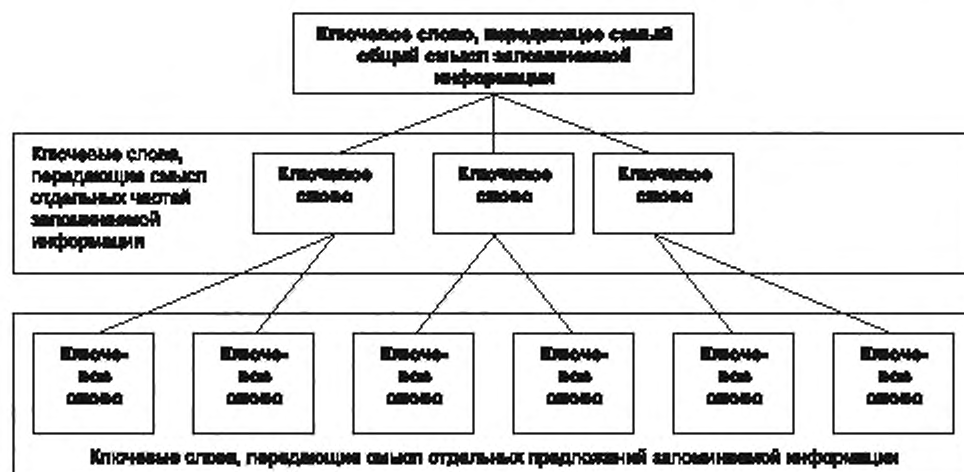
Ключевое слово, передающее самый общий смысл запоминаемой информации

Ключевые слова, передающие смысл отдельных частей запоминаемой информации

Ключевое слово

Ключевое слово

Ключевое слово

Ключевое слово

Ключевое слово

Ключевое слово

Ключевое слово

Ключевое слово

Ключевое слово

Ключевые слова, передающие смысл отдельных предложений запоминаемой информации